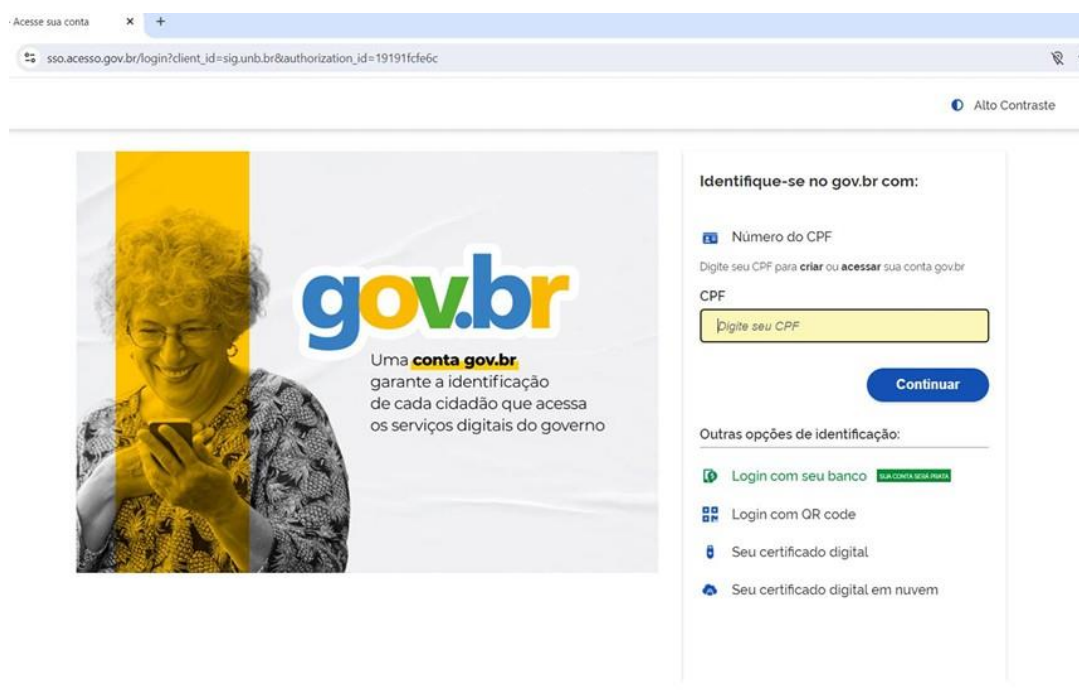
Acesse sua conta × +

sso.acesso.gov.br/login?client_id=sig.unb.br&authorization_id=19191fcfe6c

Alto Contraste

gov.br

Uma **conta gov.br** garante a identificação de cada cidadão que acessa os serviços digitais do governo

Identifique-se no gov.br com:

Número do CPF

Digite seu CPF para **criar** ou **acessar** sua conta gov.br

CPF

Digite seu CPF

Continuar

Outras opções de identificação:

Login com seu banco SUA CONTA SERÁ PRATA

Login com QR code

Seu certificado digital

Seu certificado digital em nuvem